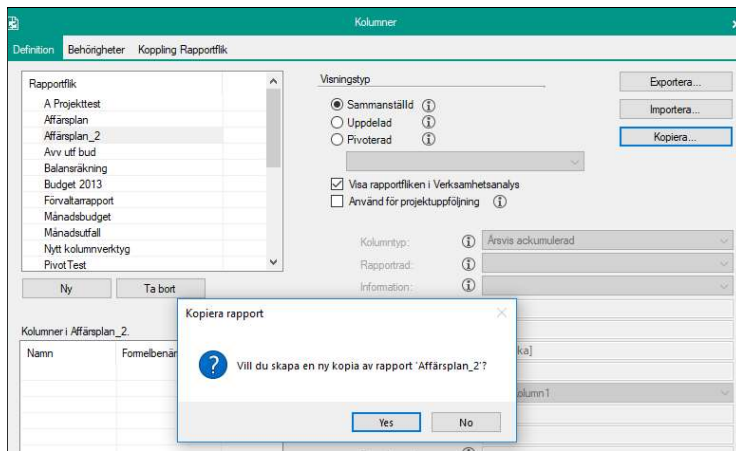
Kolumner

Definition Behörigheter Koppling Rapportflik

Rapportflik
A Projekttest
Affärsplan
Affärsplan_2
Avv utf bud
Balansräkning
Budget 2013
Förvaltarrapport
Månadsbudget
Månadsutfall
Nytt kolumnverktyg
PivotTest

Ny Ta bort

Visningstyp
Sammanställd
Uppdelad
Pivoterad

Visa rapportfliken i Verksamhetsanalys
Använd för projektuppföljning

Exportera...
Importera...
Kopiera...

Kolumntyp: Årsvis ackumulerad
Rapportrad:
Information:

Kolumner i Affärsplan_2.
Namn Formelbenä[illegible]

ka]
olumn1

Kopiera rapport
Vill du skapa en ny kopia av rapport 'Affärsplan_2'?
Yes No